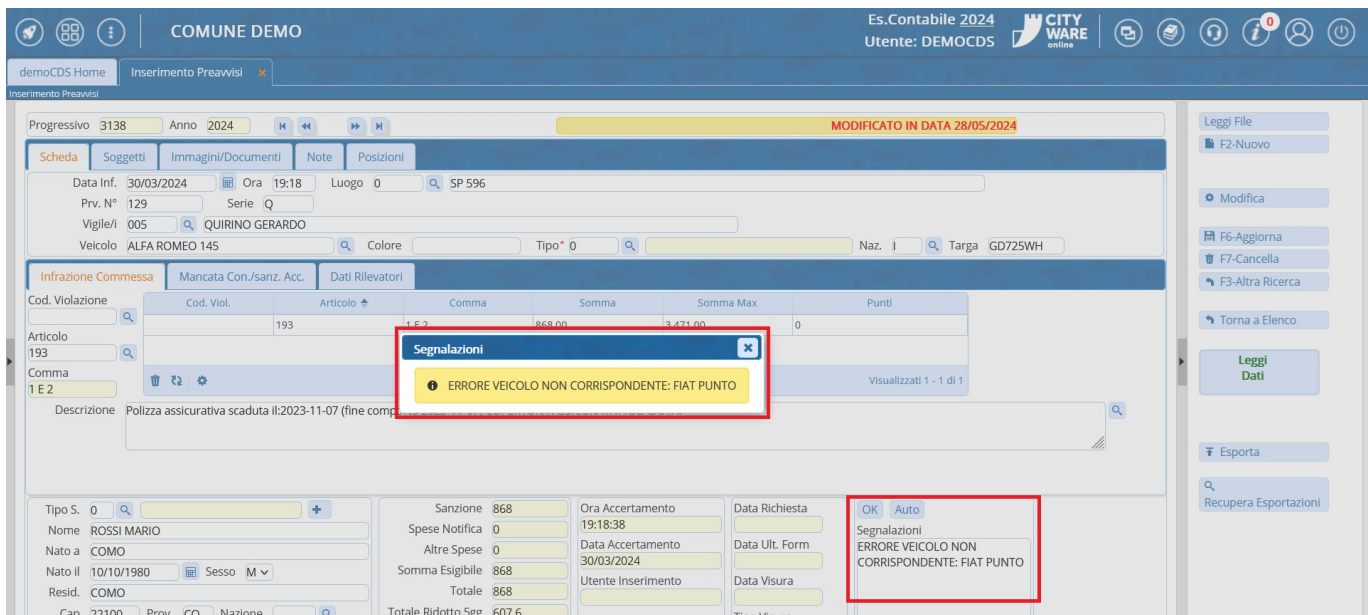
COMUNE DEMO
Es.Contabile 2024
Utente: DEMOCDS
CITY WARE online
0

demoCDS Home
Inserimento Preavvisi ×
Inserimento Preavvisi

Progressivo 3138 Anno 2024
MODIFICATO IN DATA 28/05/2024

Scheda | Soggetti | Immagini/Documenti | Note | Posizioni

Data Inf. 30/03/2024 Ora 19:18 Luogo 0 SP 596
Prv. N° 129 Serie Q
Vigile/i 005 QUIRINO GERARDO
Veicolo ALFA ROMEO 145 Colore Tipo* 0 Naz. I Targa GD725WH

Infrazione Commessa | Mancata Con./sanz. Acc. | Dati Rilevatori

Cod. Violazione
Articolo
193
Comma
1 E 2

| Cod. Viol. | Articolo | Comma | Somma | Somma Max | Punti |
|---|---|---|---|---|---|
| | 193 | 1 E 2 | 868,00 | 3.471,00 | 0 |

Visualizzati 1 - 1 di 1

Segnalazioni
ERRORE VEICOLO NON CORRISPONDENTE: FIAT PUNTO

Descrizione Polizza assicurativa scaduta il:2023-11-07 (fine comp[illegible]

Tipo S. 0
Nome ROSSI MARIO
Nato a COMO
Nato il 10/10/1980 Sesso M
Resid. COMO
Cap 22100 Prov CO Nazione

Sanzione 868
Spese Notifica 0
Altre Spese 0
Somma Esigibile 868
Totale 868
Totale Ridotto 5gg 607,6

Ora Accertamento
19:18:38
Data Accertamento
30/03/2024
Utente Inserimento

Data Richiesta
Data Ult. Form
Data Visura

OK Auto
Segnalazioni
ERRORE VEICOLO NON CORRISPONDENTE: FIAT PUNTO

Leggi File
F2-Nuovo
Modifica
F6-Aggiorna
F7-Cancella
F3-Altra Ricerca
Torna a Elenco
Leggi Dati
Esporta
Recupera Esportazioni